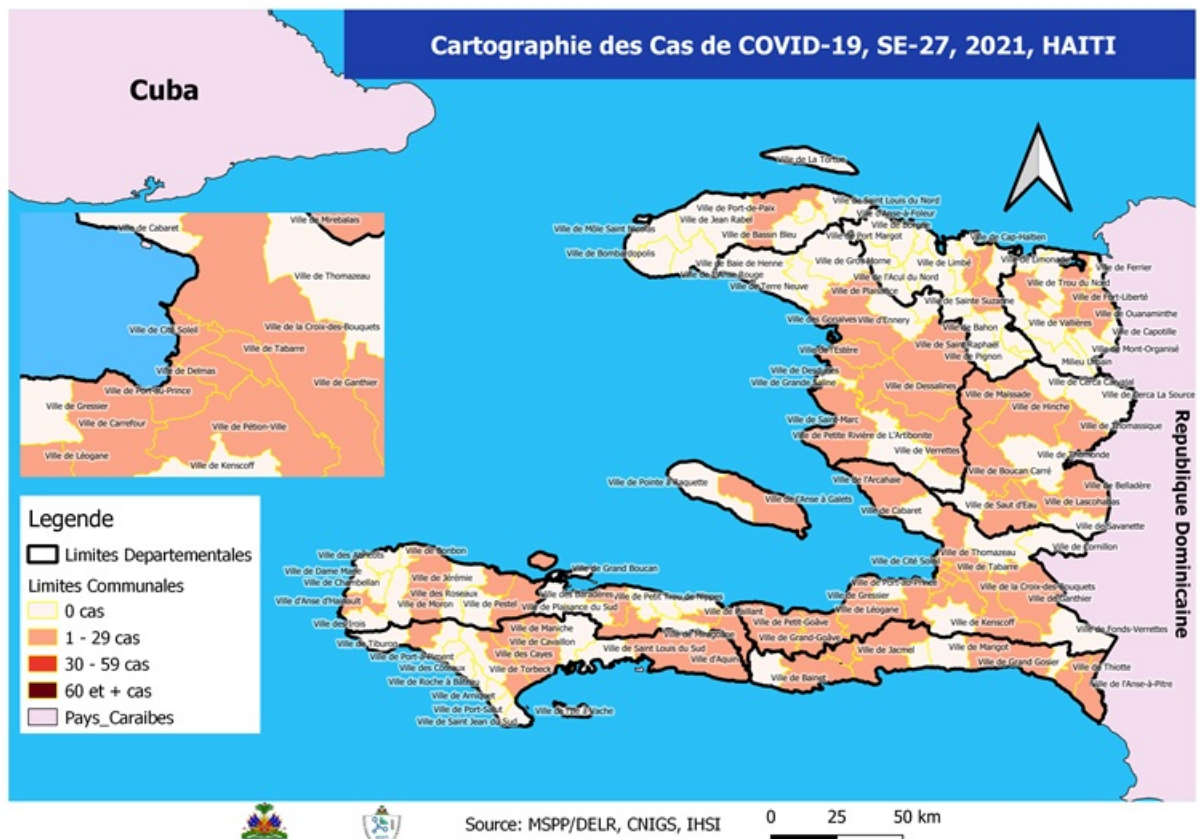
Cartographie des Cas de COVID-19, SE-27, 2021, HAITI

Cuba

Ville de Cabaret
Ville de Mirebalais
Ville de Thomazeau
Ville de Cité Soleil
Ville de la Croix-des-Bouquets
Ville de Tabarre
Ville de Delmas
Ville de Port-au-Prince
Ville de Ganthier
Ville de Gressier
Ville de Carrefour
Ville de Pétion-Ville
Ville de Léogane
Ville de Kenscoff

Ville de La Tortue
Ville de Port-de-Paix
Ville de Saint Louis du Nord
Ville de Môle Saint Nicolas
Ville de Jean Rabel
Ville d'Anse-à-Foleur
Ville de Borgne
Ville de Bassin Bleu
Ville de Port Margot
Ville de Cap-Haïtien
Ville de Bombardopolis
Ville de Baie de Henne
Ville de Gros-Morne
Ville de Limbé
Ville de Limonade
Ville de Ferrier
Ville de Anse Rouge
Ville de l'Acul du Nord
Ville de Terre Neuve
Ville de Plaisance
Ville de Trou du Nord
Ville de Fort-Liberté
Ville de Sainte Suzanne
Ville de Ouanaminthe
Ville des Gonaïves
Ville d'Ennery
Ville de Vallières
Ville de Bahon
Ville de Capotille
Ville de l'Estère
Ville de Saint-Raphaël
Ville de Mont-Organisé
Ville de Pignon
Milieu Urbain
Ville de Desdunes
Ville de Dessalines
Ville de Grande Saline
Ville de Cerca Carvajal
Ville de Cerca La Source
Ville de Maïssade
Ville de Hinche
Ville de Saint-Marc
Ville de Thomassique
Ville de Petite Rivière de l'Artibonite
Ville de Verrettes
Ville de Thomonde
Ville de Boucan Carré
Ville de Belladère
Ville de Pointe à Raquette
Ville de l'Arcahaie
Ville de l'Anse à Galets
Ville de Saut d'Eau
Ville de Lascahobas
Ville de Cabaret
Ville de Savanette
Ville de Cornillon
Ville des Abricots
Ville de Bonbon
Ville de Dame Marie
Ville de Jérémie
Ville de Grand Boucan
Ville de Chambellan
Ville d'Anse d'Hainault
Ville des Roseaux
Ville de Moron
Ville de Pestel
Ville de Plaisance du Sud
Ville de Petit Trou de Nippes
Ville de Cité Soleil
Ville de Thomazeau
Ville de Tabarre
Ville de Port-au-Prince
Ville de la Croix-des-Bouquets
Ville de Ganthier
Ville de Gressier
Ville de Léogane
Ville des Irois
Ville des Baradères
Ville de Baillant
Ville de Petit-Goâve
Ville de Maniche
Ville de Cavaillon
Ville de Fonds-Verrettes
Ville de Tiburon
Ville de Fond des Nègres
Ville de Grand-Goâve
Ville de Kenscoff
Ville de Port-à-Piment
Ville des Cayes
Ville de Saint Louis du Sud
Ville des Coteaux
Ville de Torbeck
Ville d'Aquin
Ville de Jacmel
Ville de Marigot
Ville de Roche à Bateau
Ville de Grand Gosier
Ville de Thiotte
Ville d'Arniquet
Ville de Bainet
Ville de l'Anse-à-Pitre
Ville de Port-Salut
Ville de Saint Jean du Sud
Ville de l'Ile à Vache

Republique Dominicaine

Legende
Limites Departementales
Limites Communales
0 cas
1 - 29 cas
30 - 59 cas
60 et + cas
Pays_Caraibes

Source: MSPP/DELR, CNIGS, IHSI
0 25 50 km